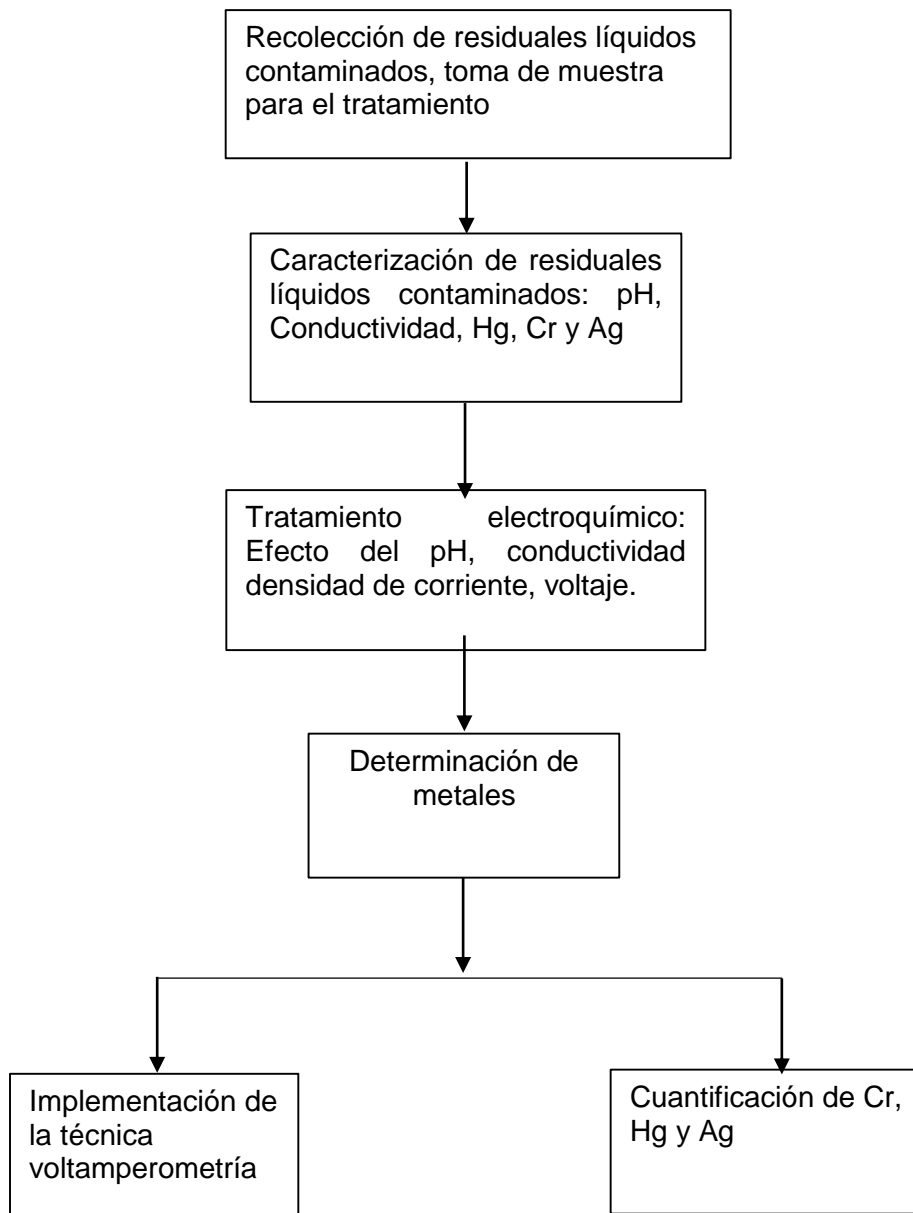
Recolección de residuales líquidos contaminados, toma de muestra para el tratamiento

Caracterización de residuales líquidos contaminados: pH, Conductividad, Hg, Cr y Ag

Tratamiento electroquímico: Efecto del pH, conductividad densidad de corriente, voltaje.

Determinación de metales

Implementación de la técnica voltamperometría

Cuantificación de Cr, Hg y Ag